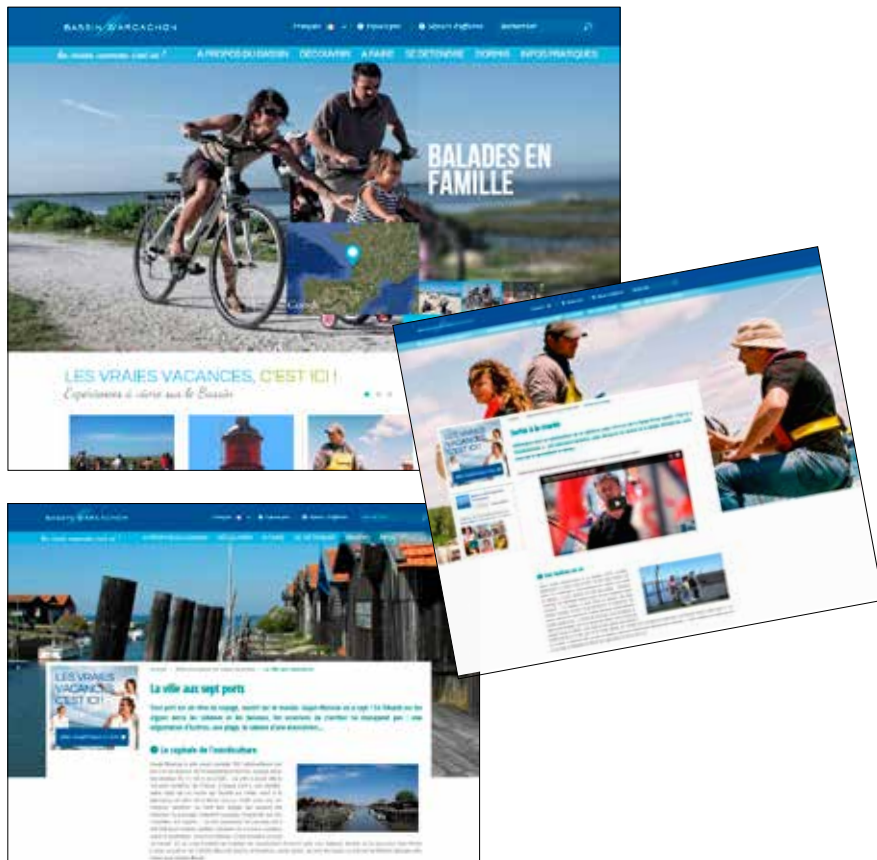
BASSIN D'ARCACHON

Français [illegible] Espace pro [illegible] Rechercher

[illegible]

À PROPOS DU BASSIN DÉCOUVRIR À FAIRE SE DÉTENDRE DORMIR INFOS PRATIQUES

BALADES EN FAMILLE

LES VRAIES VACANCES, C'EST ICI !
Expériences à vivre sur le Bassin

BASSIN D'ARCACHON

LES VRAIES VACANCES C'EST ICI

La ville aux sept ports

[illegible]

La capitale de l'ostréiculture

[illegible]

LES VRAIES VACANCES C'EST ICI

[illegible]